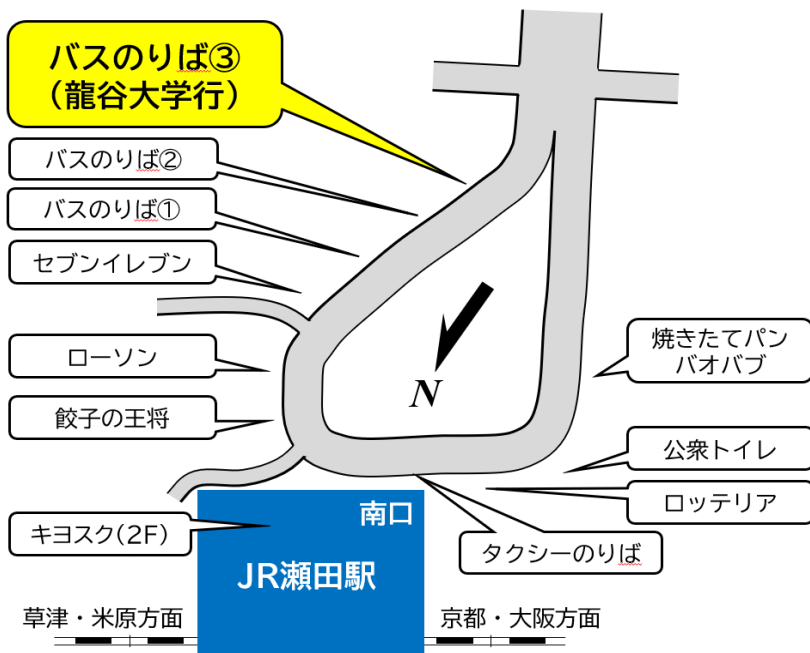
バスのりば③
（龍谷大学行）

バスのりば②

バスのりば①

セブンイレブン

ローソン

餃子の王将

キヨスク（2F）

N

焼きたてパン
バオバブ

公衆トイレ

ロッテリア

タクシーのりば

南口

JR瀬田駅

草津・米原方面

京都・大阪方面